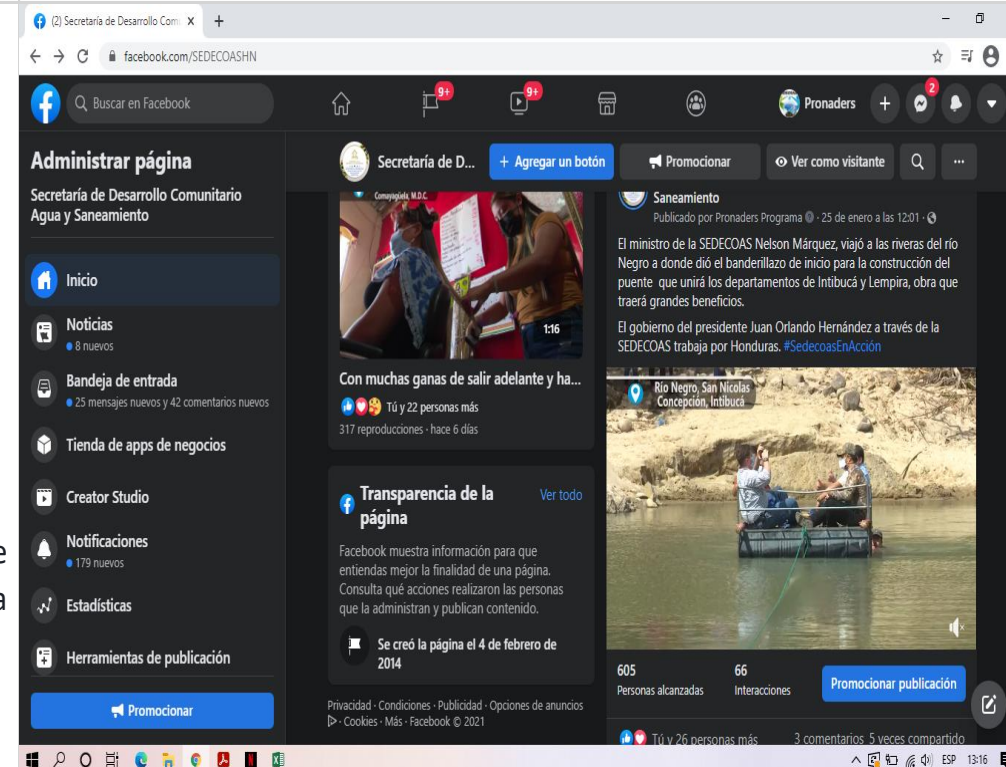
(2) Secretaría de Desarrollo Com ×
+
facebook.com/SEDECOASHN

Buscar en Facebook
9+
9+
Pronaders
2

Administrar página
Secretaría de Desarrollo Comunitario Agua y Saneamiento

Inicio
Noticias
• 8 nuevos
Bandeja de entrada
• 25 mensajes nuevos y 42 comentarios nuevos
Tienda de apps de negocios
Creator Studio
Notificaciones
• 179 nuevos
Estadísticas
Herramientas de publicación
Promocionar

Secretaría de D...
+ Agregar un botón
Promocionar
Ver como visitante

Comayagüela, M.D.C.
1:16
Con muchas ganas de salir adelante y ha...
Tú y 22 personas más
317 reproducciones · hace 6 días

Transparencia de la página
Ver todo
Facebook muestra información para que entiendas mejor la finalidad de una página. Consulta qué acciones realizaron las personas que la administran y publican contenido.
Se creó la página el 4 de febrero de 2014

Privacidad · Condiciones · Publicidad · Opciones de anuncios · Cookies · Más · Facebook © 2021

Saneamiento
Publicado por Pronaders Programa · 25 de enero a las 12:01 ·
El ministro de la SEDECOAS Nelson Márquez, viajó a las riveras del río Negro a donde dió el banderillazo de inicio para la construcción del puente que unirá los departamentos de Intibucá y Lempira, obra que traerá grandes beneficios.
El gobierno del presidente Juan Orlando Hernández a través de la SEDECOAS trabaja por Honduras. #SedecoasEnAcción
Río Negro, San Nicolás Concepción, Intibucá
605
Personas alcanzadas
66
Interacciones
Promocionar publicación
Tú y 26 personas más
3 comentarios 5 veces compartido

e
a
ESP 13:16